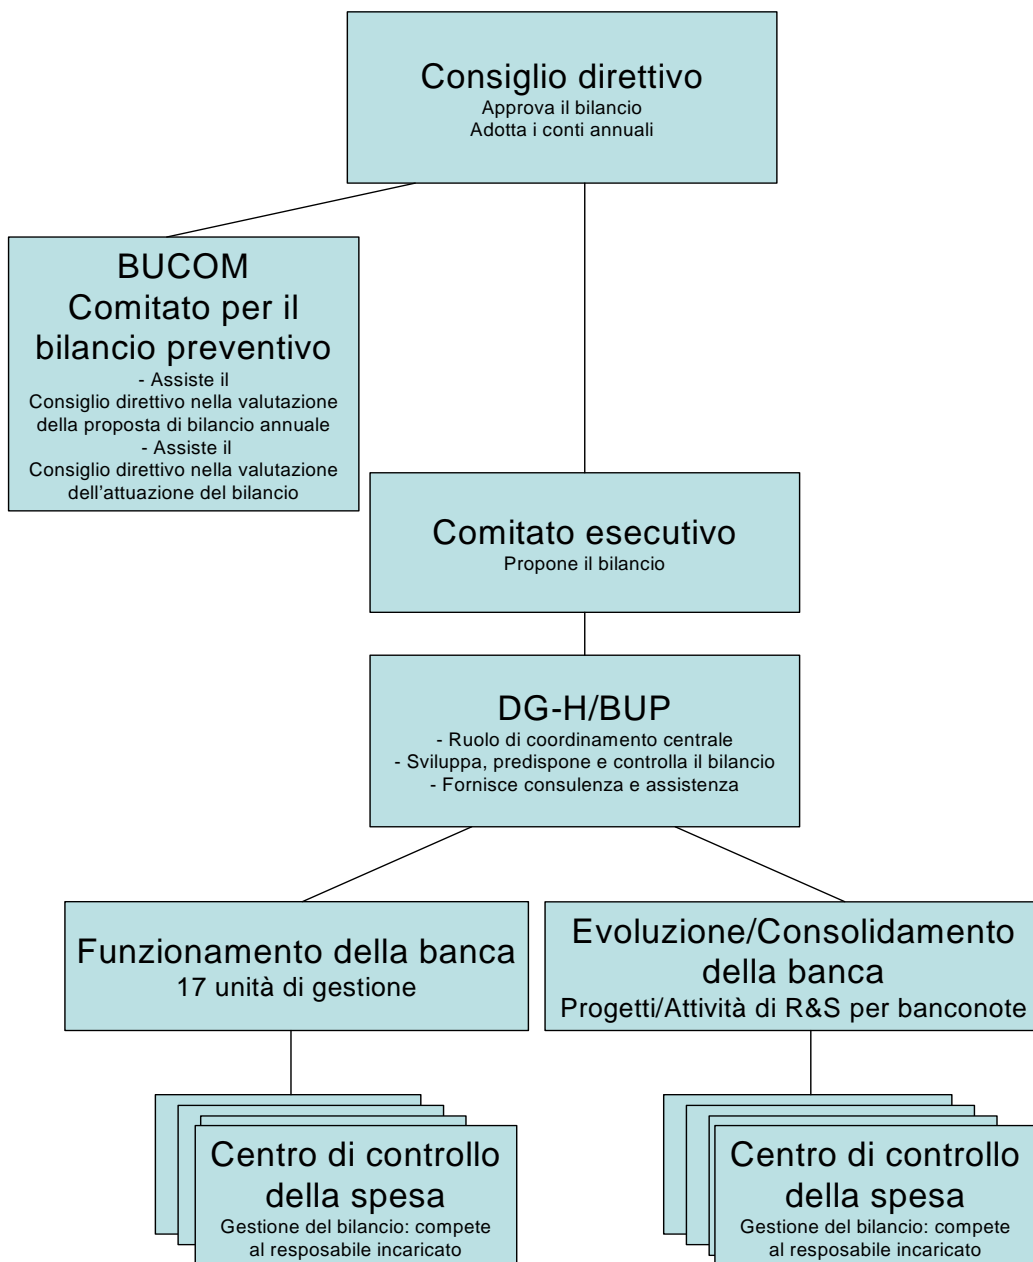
Consiglio direttivo
Approva il bilancio
Adotta i conti annuali

BUCOM
Comitato per il bilancio preventivo
- Assiste il Consiglio direttivo nella valutazione della proposta di bilancio annuale
- Assiste il Consiglio direttivo nella valutazione dell'attuazione del bilancio

Comitato esecutivo
Propone il bilancio

DG-H/BUP
- Ruolo di coordinamento centrale
- Sviluppa, predispone e controlla il bilancio
- Fornisce consulenza e assistenza

Funzionamento della banca
17 unità di gestione

Evoluzione/Consolidamento della banca
Progetti/Attività di R&S per banconote

Centro di controllo della spesa
Gestione del bilancio: compete al resposabile incaricato

Centro di controllo della spesa
Gestione del bilancio: compete al resposabile incaricato